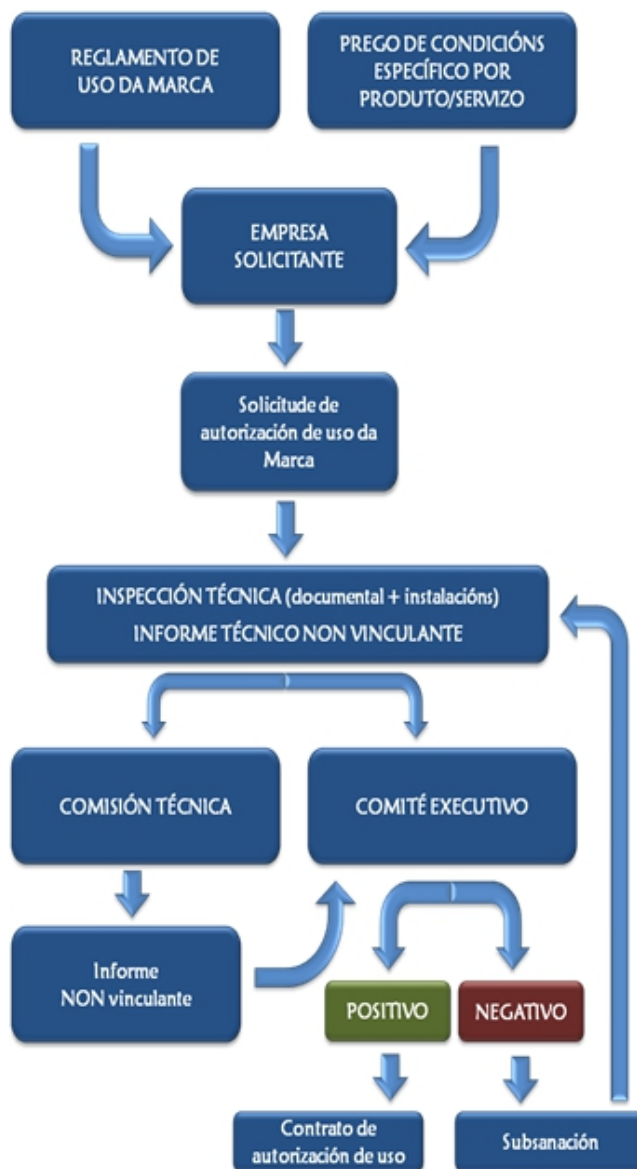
REGLAMENTO DE USO DA MARCA

PREGO DE CONDICIÓNS ESPECÍFICO POR PRODUTO/SERVIZO

EMPRESA SOLICITANTE

Solicitude de autorización de uso da Marca

INSPECCIÓN TÉCNICA (documental + instalacións)
INFORME TÉCNICO NON VINCULANTE

COMISIÓN TÉCNICA

COMITÉ EXECUTIVO

Informe NON vinculante

POSITIVO

NEGATIVO

Contrato de autorización de uso

Subsanación